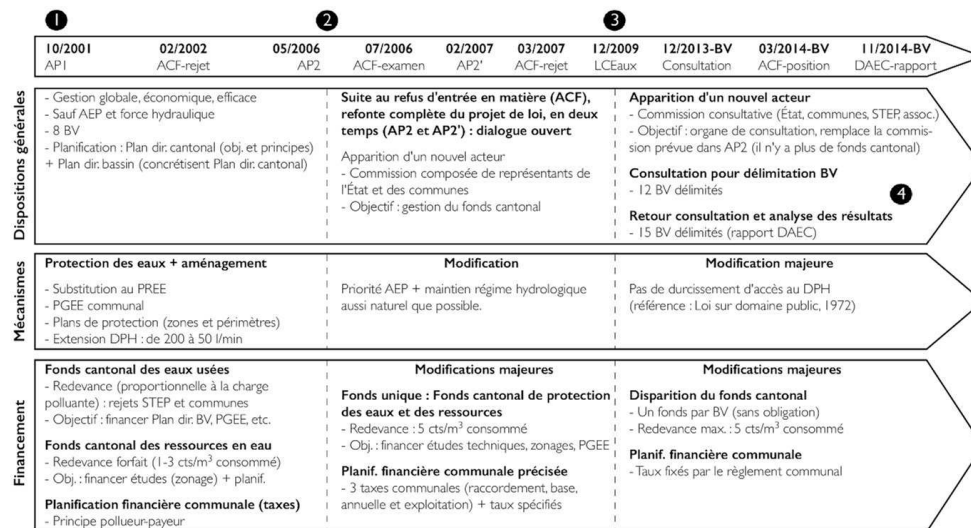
1

2

3

10/2001 AP1 | 02/2002 ACF-rejet | 05/2006 AP2 | 07/2006 ACF-examen | 02/2007 AP2' | 03/2007 ACF-rejet | 12/2009 LCEaux | 12/2013-BV Consultation | 03/2014-BV ACF-position | 11/2014-BV DAEC-rapport

Dispositions générales

- Gestion globale, économique, efficace
- Sauf AEP et force hydraulique
- 8 BV
- Planification : Plan dir. cantonal (obj. et principes) + Plan dir. bassin (concrétisent Plan dir. cantonal)

Suite au refus d'entrée en matière (ACF), refonte complète du projet de loi, en deux temps (AP2 et AP2') : dialogue ouvert

Apparition d'un nouvel acteur
- Commission composée de représentants de l'État et des communes
- Objectif : gestion du fonds cantonal

Apparition d'un nouvel acteur
- Commission consultative (État, communes, STEP, assoc.)
- Objectif : organe de consultation, remplace la commission prévue dans AP2 (il n'y a plus de fonds cantonal)

Consultation pour délimitation BV
- 12 BV délimités

4

Retour consultation et analyse des résultats
- 15 BV délimités (rapport DAEC)

Mécanismes

Protection des eaux + aménagement
- Substitution au PREE
- PGEE communal
- Plans de protection (zones et périmètres)
- Extension DPH : de 200 à 50 l/min

Modification
Priorité AEP + maintien régime hydrologique aussi naturel que possible.

Modification majeure
Pas de durcissement d'accès au DPH (référence : Loi sur domaine public, 1972)

Financement

Fonds cantonal des eaux usées
- Redevance (proportionnelle à la charge polluante) : rejets STEP et communes
- Objectif : financer Plan dir. BV, PGEE, etc.

Fonds cantonal des ressources en eau
- Redevance forfait (1-3 cts/m$^3$ consommé)
- Obj. : financer études (zonage) + planif.

Planification financière communale (taxes)
- Principe pollueur-payeur

Modifications majeures

Fonds unique : Fonds cantonal de protection des eaux et des ressources
- Redevance : 5 cts/m$^3$ consommé
- Obj. : financer études techniques, zonages, PGEE

Planif. financière communale précisée
- 3 taxes communales (raccordement, base, annuelle et exploitation) + taux spécifiés

Modifications majeures

Disparition du fonds cantonal
- Un fonds par BV (sans obligation)
- Redevance max. : 5 cts/m$^3$ consommé

Planif. financière communale
- Taux fixés par le règlement communal